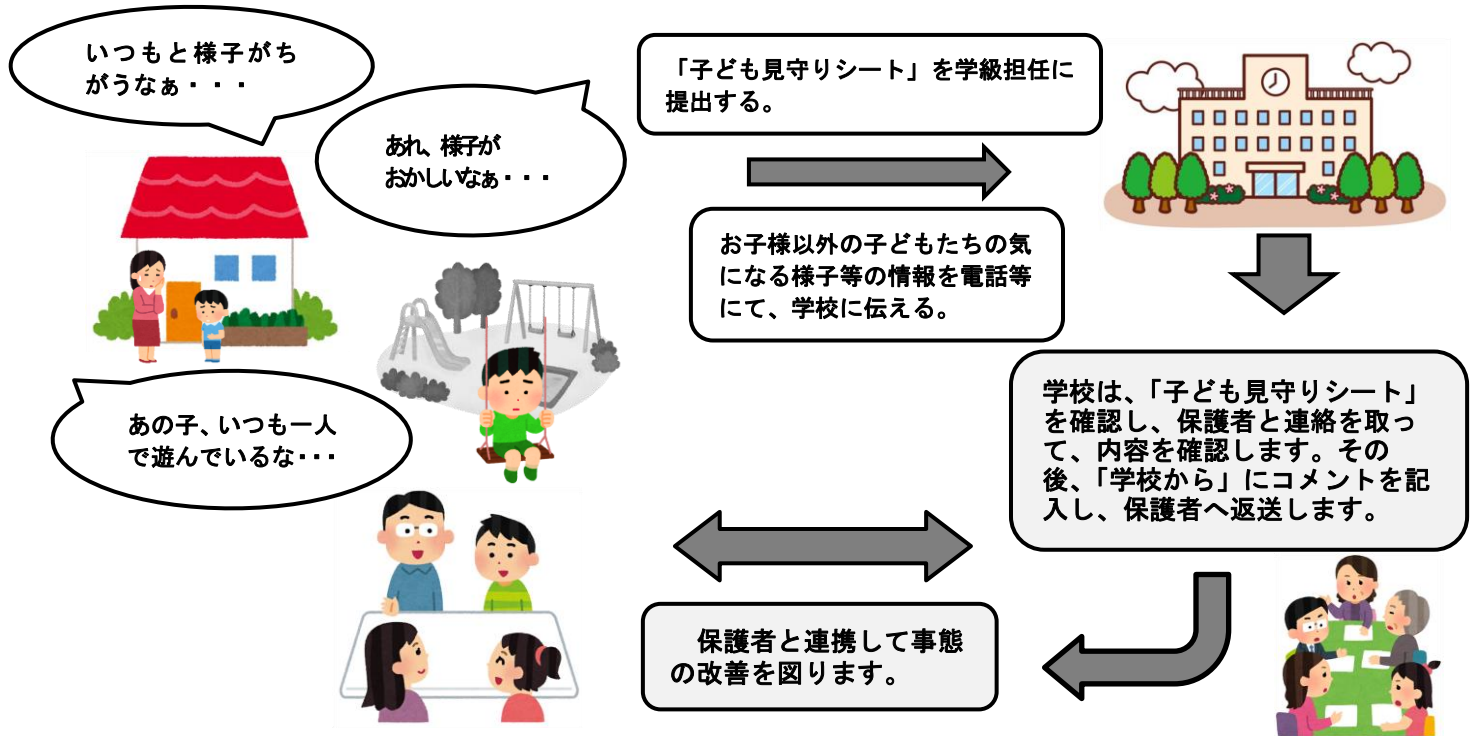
いつもと様子がちがうなぁ・・・

あれ、様子がおかしいなぁ・・・

あの子、いつも一人で遊んでいるな・・・

「子ども見守りシート」を学級担任に提出する。

お子様以外の子どもたちの気になる様子等の情報を電話等にて、学校に伝える。

学校は、「子ども見守りシート」を確認し、保護者と連絡を取って、内容を確認します。その後、「学校から」にコメントを記入し、保護者へ返送します。

保護者と連携して事態の改善を図ります。